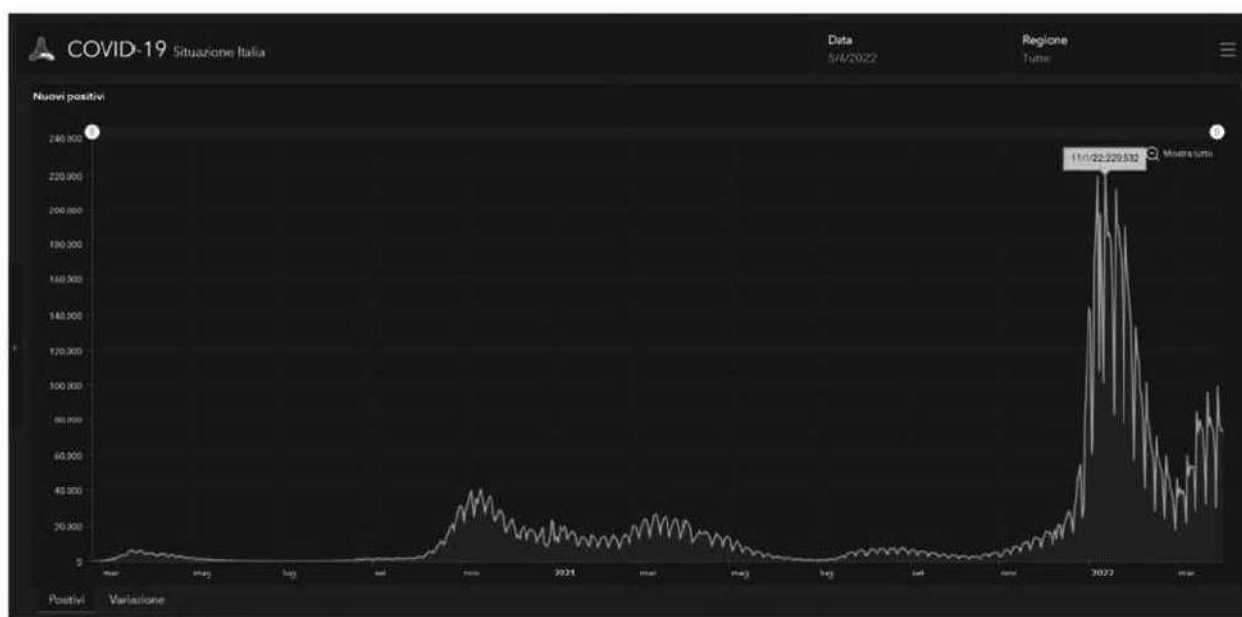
COVID-19 Situazione Italia

Data
5/4/2022

Regione
Tutte

Nuovi positivi

240.000
220.000
200.000
180.000
160.000
140.000
120.000
100.000
80.000
60.000
40.000
20.000
0

11/1/22:220.532

Mostra tutto

mar
mag
lug
set
nov
2021
mar
mag
lug
set
nov
2022
mar

Positivi
Variazione